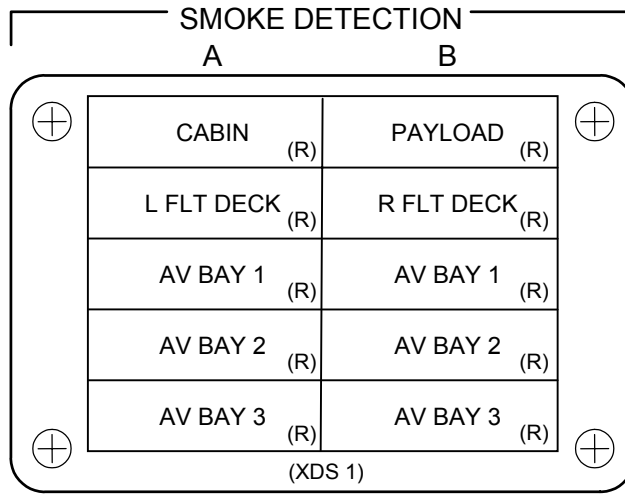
SMOKE DETECTION

| A | B |
|---|---|
| CABIN (R) | PAYLOAD (R) |
| L FLT DECK (R) | R FLT DECK (R) |
| AV BAY 1 (R) | AV BAY 1 (R) |
| AV BAY 2 (R) | AV BAY 2 (R) |
| AV BAY 3 (R) | AV BAY 3 (R) |

(XDS 1)